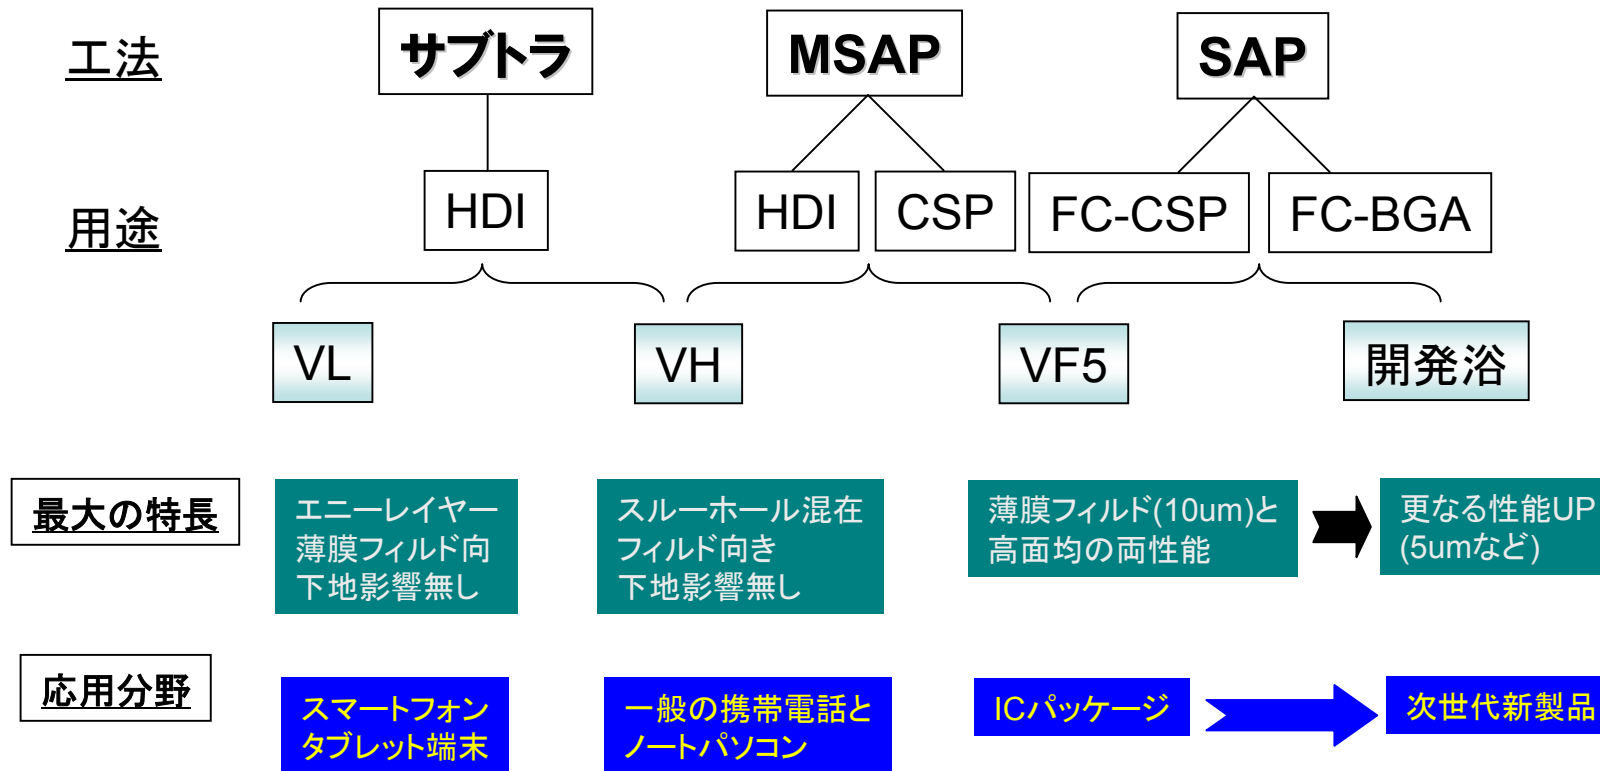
工法

サブトラ

MSAP

SAP

用途

HDI

HDI

CSP

FC-CSP

FC-BGA

VL

VH

VF5

開発浴

最大の特長

エニーレイヤー
薄膜フィルド向
下地影響無し

スルーホール混在
フィルド向き
下地影響無し

薄膜フィルド(10um)と
高面均の両性能

更なる性能UP
(5umなど)

応用分野

スマートフォン
タブレット端末

一般の携帯電話と
ノートパソコン

ICパッケージ

次世代新製品